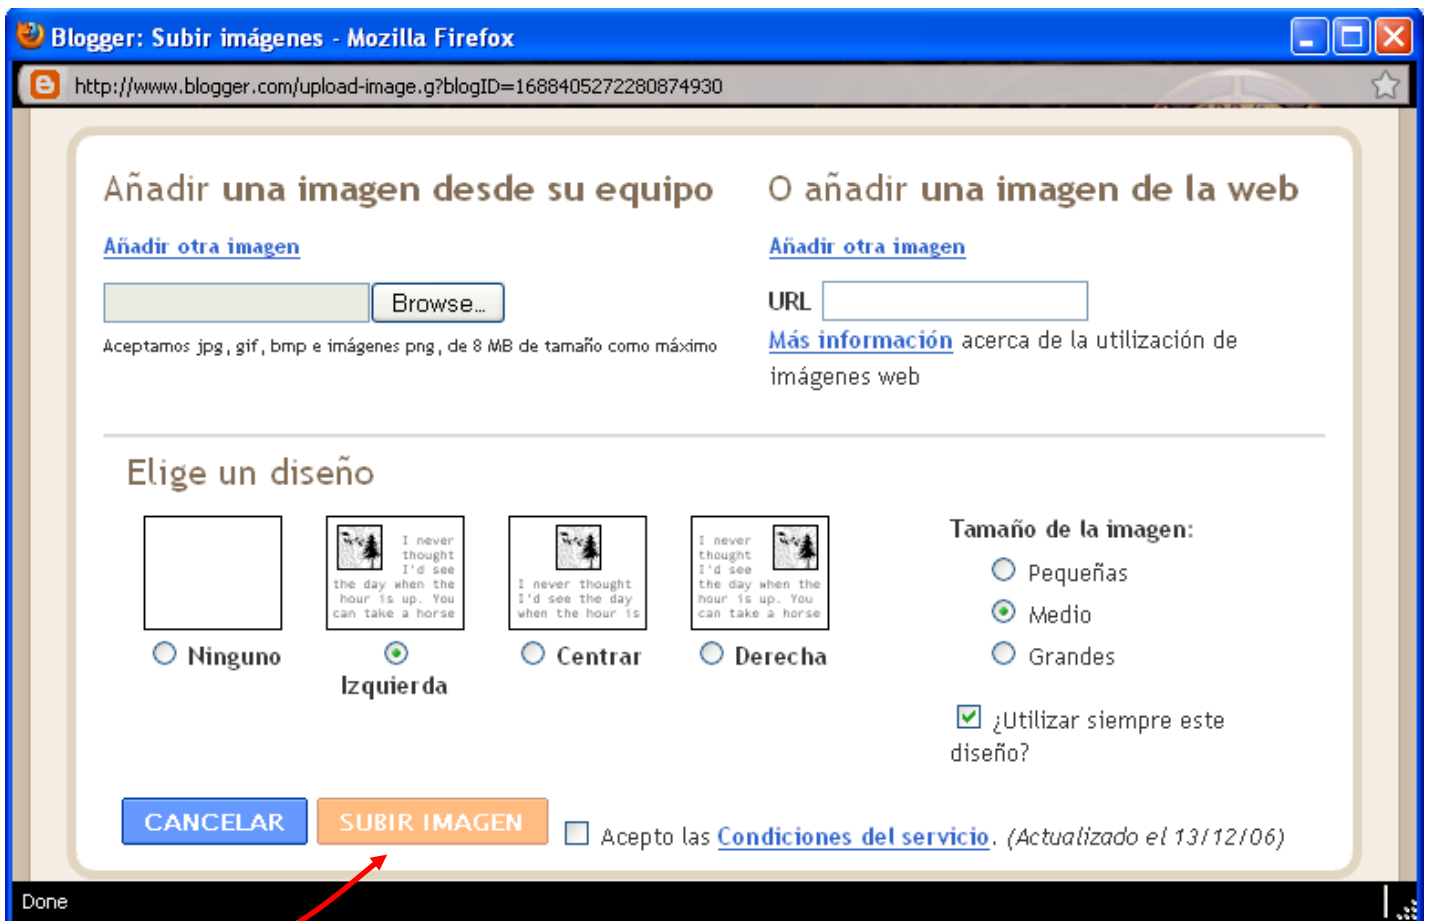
Blogger: Subir imágenes - Mozilla Firefox

http://www.blogger.com/upload-image.g?blogID=1688405272280874930

Añadir una imagen desde su equipo

Añadir otra imagen

Browse...

Aceptamos jpg, gif, bmp e imágenes png, de 8 MB de tamaño como máximo

O añadir una imagen de la web

Añadir otra imagen

URL

Más información acerca de la utilización de imágenes web

Elige un diseño

I never thought I'd see the day when the hour is up. You can take a horse

I never thought I'd see the day when the hour is

I never thought I'd see the day when the hour is up. You can take a horse

Ninguno

Izquierda

Centrar

Derecha

Tamaño de la imagen:

Pequeñas

Medio

Grandes

¿Utilizar siempre este diseño?

CANCELAR

SUBIR IMAGEN

Acepto las Condiciones del servicio. (Actualizado el 13/12/06)

Done